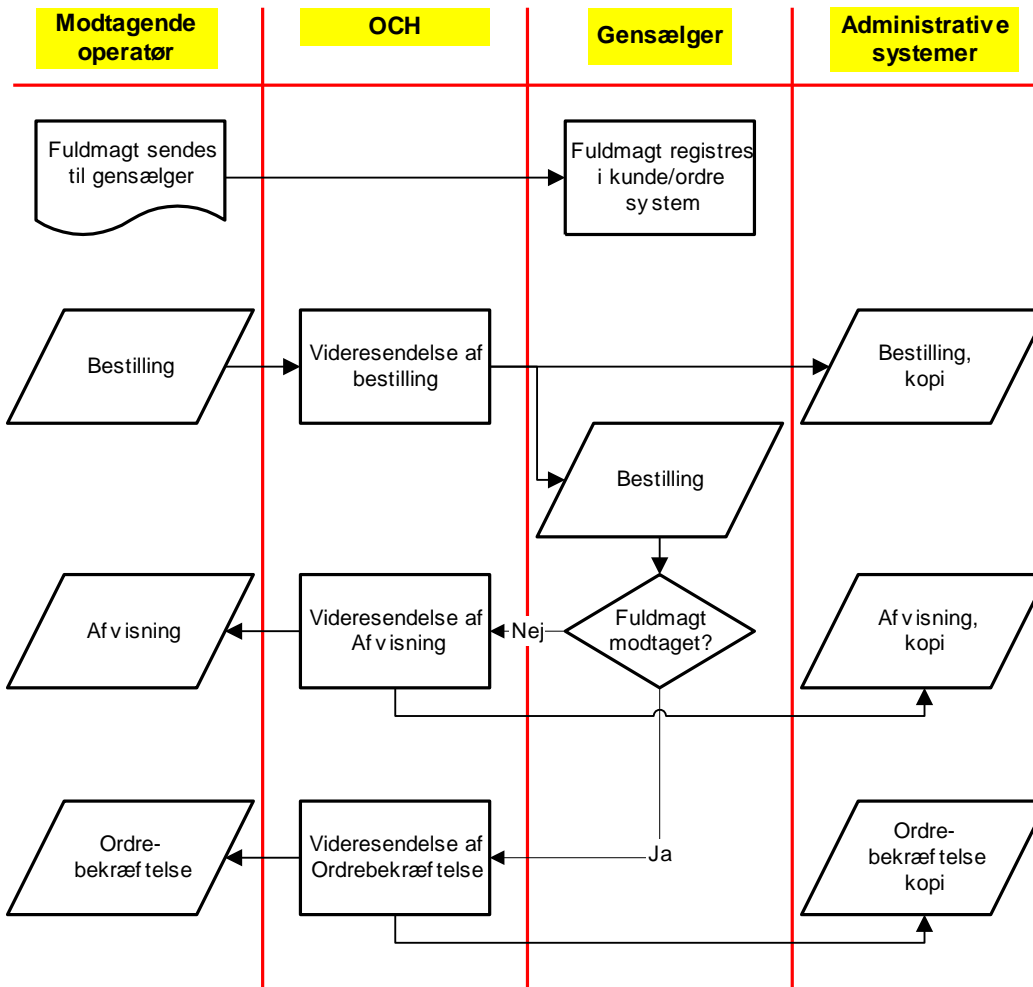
Modtagende operatør

OCH

Gensælger

Administrative systemer

Fuldmagt sendes til gensælger

Fuldmagt registres i kunde/ordre system

Bestilling

Videresendelse af bestilling

Bestilling, kopi

Bestilling

Afvisning

Videresendelse af Afvisning

Nej

Fuldmagt modtaget?

Afvisning, kopi

Ja

Ordre-bekræftelse

Videresendelse af Ordrebekræftelse

Ordre-bekræftelse kopi